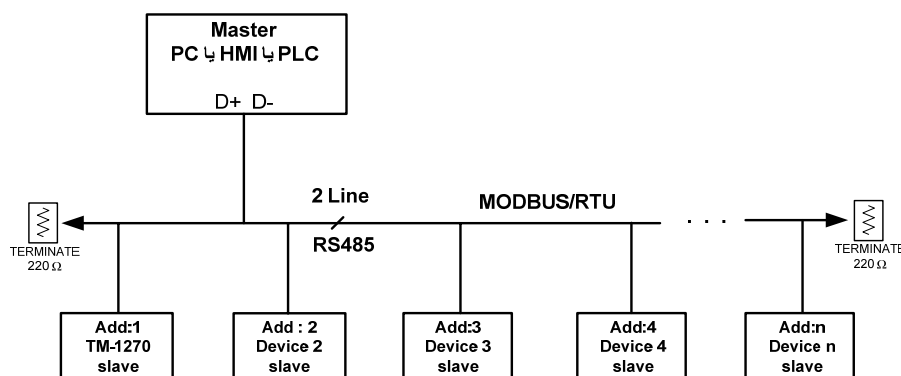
Master
PC یا HMI یا PLC
D+ D-

2 Line
RS485
MODBUS/RTU
. . .

TERMINATE
220 Ω

TERMINATE
220 Ω

Add:1
TM-1270
slave

Add : 2
Device 2
slave

Add:3
Device 3
slave

Add:4
Device 4
slave

Add:n
Device n
slave